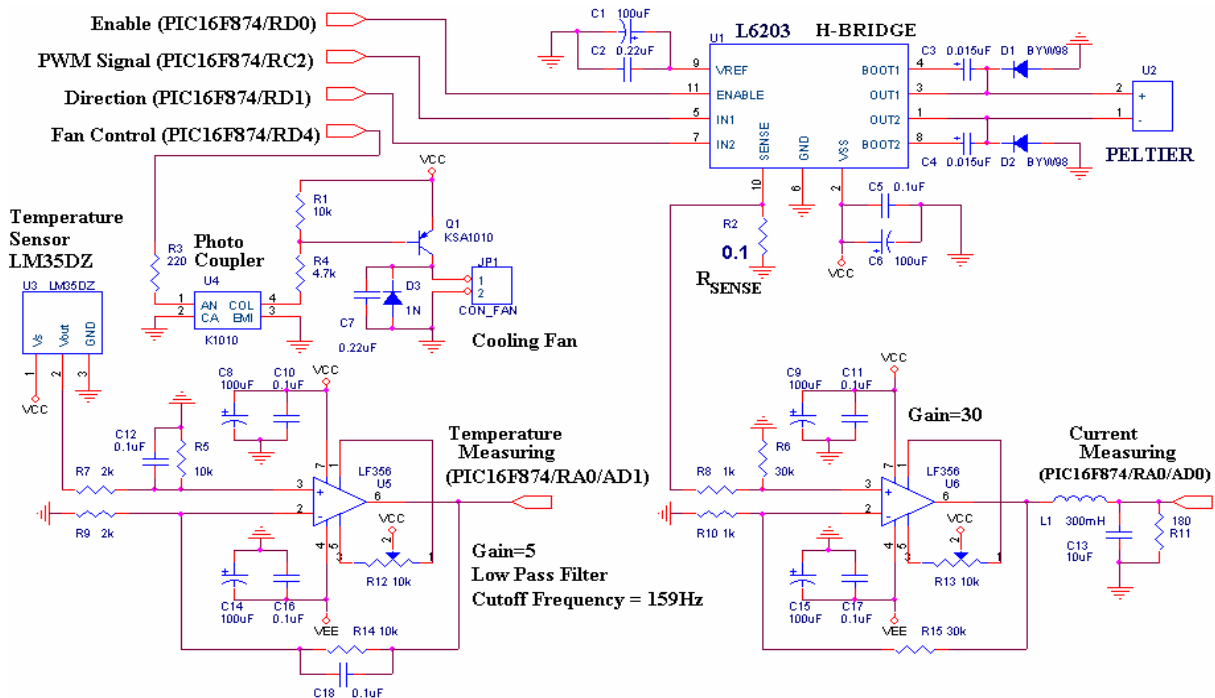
Enable (PIC16F874/RD0)
PWM Signal (PIC16F874/RC2)
Direction (PIC16F874/RD1)
Fan Control (PIC16F874/RD4)

C1 100uF
C2 0.22uF
U1 L6203 H-BRIDGE
9 VREF
11 ENABLE
5 IN1
7 IN2
SENSE
GND
VSS
BOOT1 4
OUT1 3
OUT2 1
BOOT2 8
10
6
2
C3 0.015uF D1 BYW98
C4 0.015uF D2 BYW98
U2
2 +
1 -
PELTIER
C5 0.1uF
C6 100uF
VCC
R2
0.1
$R_{SENSE}$

Temperature Sensor LM35DZ
U3 LM35DZ
Vs Vout GND
1 2 3
VCC

R3 220
Photo Coupler
U4
1 AN 2 CA
COL 4 EMI 3
K1010
VCC
R1 10k
R4 4.7k
Q1 KSA1010
D3 1N
C7 0.22uF
JP1
1
2
CON_FAN
Cooling Fan

C8 100uF
C10 0.1uF
VCC
C12 0.1uF
R5 10k
R7 2k
R9 2k
3 +
2 -
7
4 5
LF356
U5
6
VCC
2
3
R12 10k
1
C14 100uF
C16 0.1uF
VEE
R14 10k
C18 0.1uF
Temperature Measuring (PIC16F874/RA0/AD1)
Gain=5
Low Pass Filter
Cutoff Frequency = 159Hz

VCC
C9 100uF
C11 0.1uF
Gain=30
R6 30k
R8 1k
R10 1k
3 +
2 -
7
LF356
U6
6
4 5
VCC
2
3
R13 10k
1
C15 100uF
C17 0.1uF
VEE
R15 30k
Current Measuring (PIC16F874/RA0/AD0)
L1 300mH
C13 10uF
180 R11